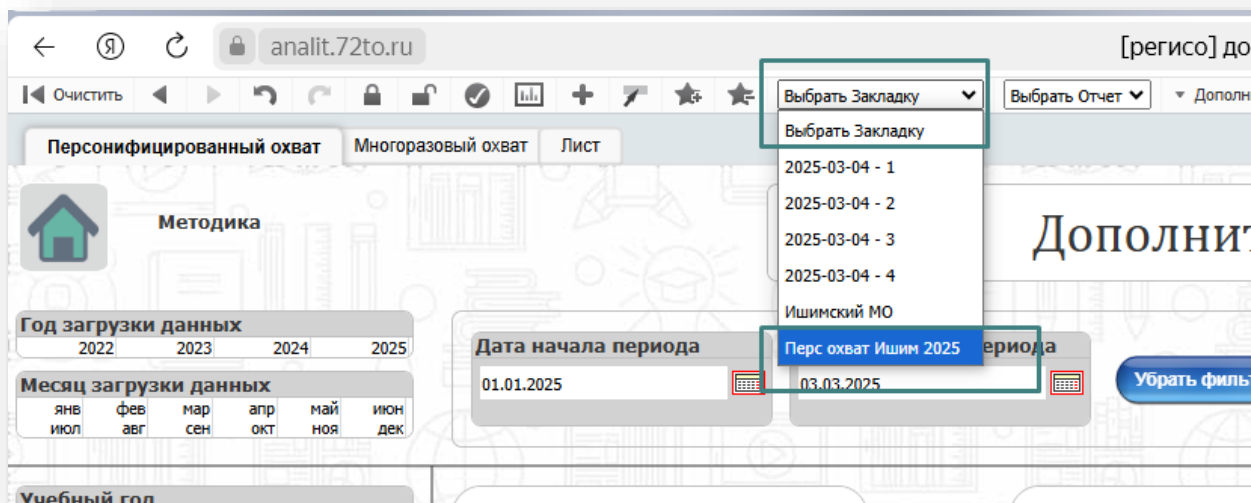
analit.72to.ru

[регисо] до

Очистить

Выбрать Закладку

Выбрать Отчет

Дополн

Персонифицированный охват

Многоразовый охват

Лист

Выбрать Закладку
2025-03-04 - 1
2025-03-04 - 2
2025-03-04 - 3
2025-03-04 - 4
Ишимский МО
Перс охват Ишим 2025

Методика

Дополнит

Год загрузки данных

| 2022 | 2023 | 2024 | 2025 |
|---|---|---|---|

Месяц загрузки данных

| янв | фев | мар | апр | май | июн |
|---|---|---|---|---|---|
| июл | авг | сен | окт | ноя | дек |

Дата начала периода

01.01.2025

ериода

03.03.2025

Убрать филь

Учебный год